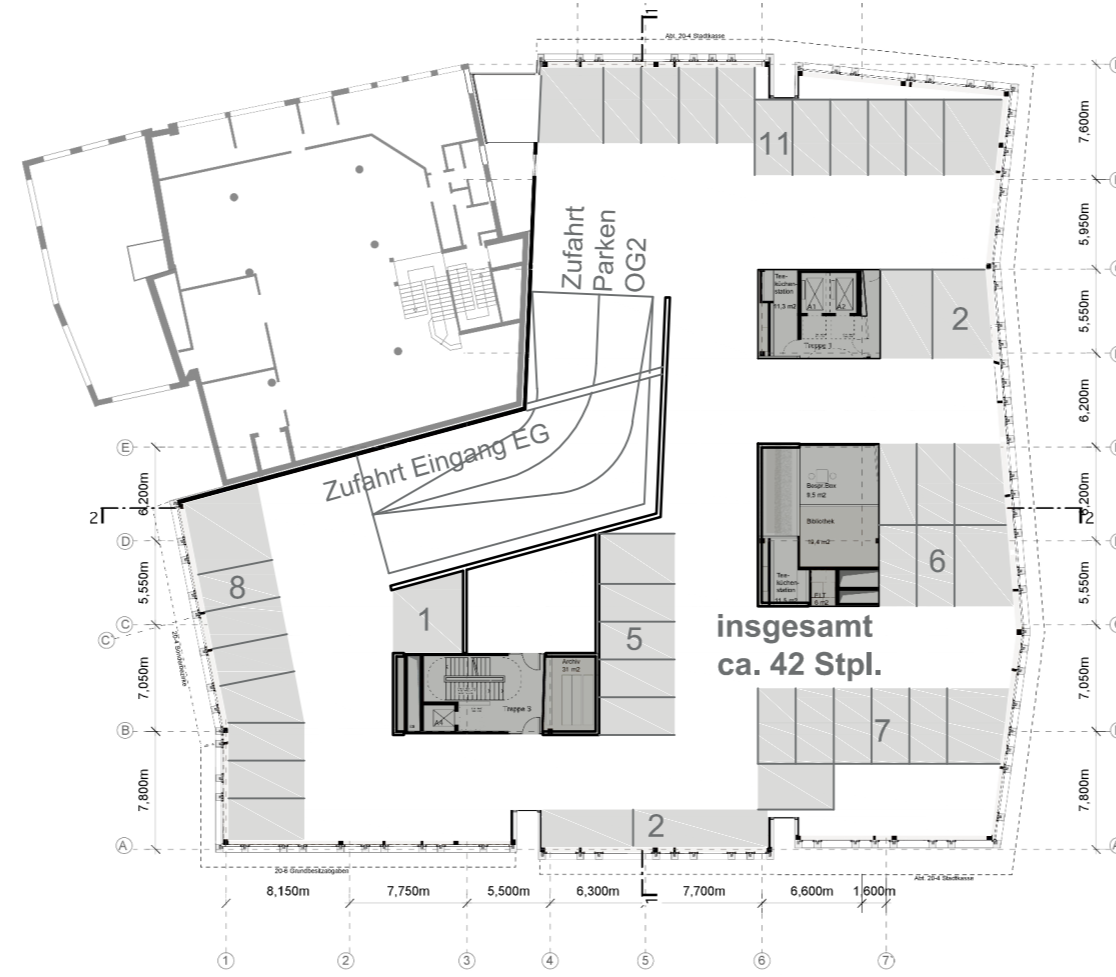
Abt. 20-4 Stadtkasse

11

7,600m

5,950m

Zufahrt
Parken
OG2

Tee-küchen-station
11,3 m2
A1
A2
Treppe 3

2

5,550m

6,200m

Zufahrt Eingang EG

E

6,200m

2

D

Bespr.Box
9,5 m2

Bibliothek
19,4 m2

Tee-küchen-station
11,5 m2
ELT
6 m2

6

2

8

5,550m

C

1

5

insgesamt
ca. 42 Stpl.

5,550m

7,050m

Treppe 3
A4

Archiv
31 m2

7,050m

B

7

7,800m

2

7,800m

A

20-6 Grundbesitzabgaben

Abt. 20-4 Stadtkasse

8,150m

7,750m

5,500m

6,300m

7,700m

6,600m

1,600m

1

2

3

4

5

6

7